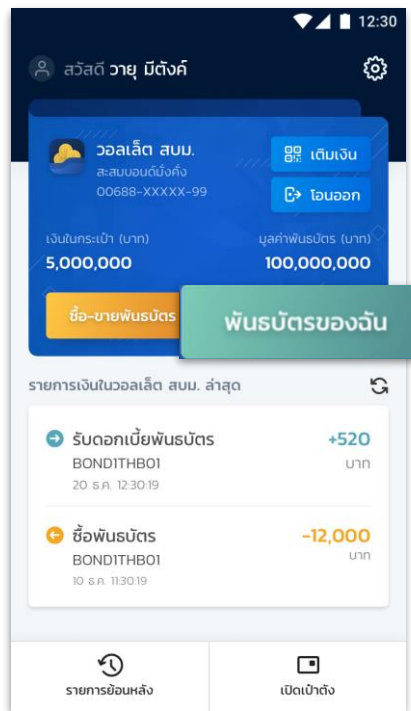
12:30

สวัสดี วายุ มีตังค์

วอลเล็ต สบม.
สะสมบอนด์มั่งคั่ง
00688-XXXXX-99

เติมเงิน
โอนออก

เงินในกระเป๋า (บาท)
5,000,000
มูลค่าพันธบัตร (บาท)
100,000,000

ซื้อ-ขายพันธบัตร
พันธบัตรของฉัน

รายการเงินในวอลเล็ต สบม. ล่าสุด

รับดอกเบี้ยพันธบัตร
BOND1THB01
20 ธ.ค. 12:30:19
+520
บาท

ซื้อพันธบัตร
BOND1THB01
10 ธ.ค. 11:30:19
-12,000
บาท

รายการย้อนหลัง
เปิดเป๋าตัง